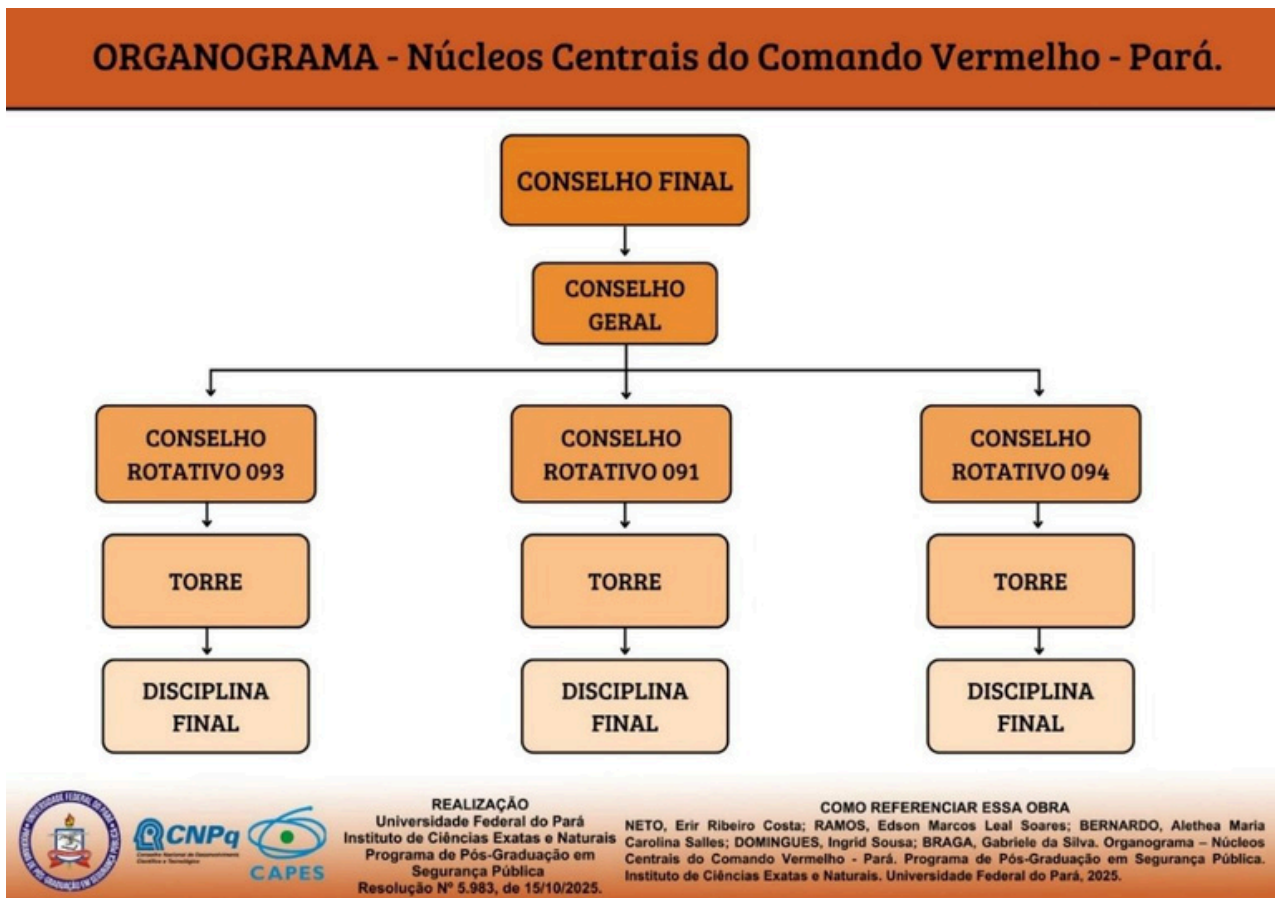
ORGANOGRAMA - Núcleos Centrais do Comando Vermelho - Pará.

CONSELHO FINAL

CONSELHO GERAL

CONSELHO ROTATIVO 093

TORRE

DISCIPLINA FINAL

CONSELHO ROTATIVO 091

TORRE

DISCIPLINA FINAL

CONSELHO ROTATIVO 094

TORRE

DISCIPLINA FINAL

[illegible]

CNPq
Conselho Nacional de Desenvolvimento Científico e Tecnológico

CAPES

REALIZAÇÃO
Universidade Federal do Pará
Instituto de Ciências Exatas e Naturais
Programa de Pós-Graduação em Segurança Pública
Resolução Nº 5.983, de 15/10/2025.

COMO REFERENCIAR ESSA OBRA
NETO, Erir Ribeiro Costa; RAMOS, Edson Marcos Leal Soares; BERNARDO, Alethea Maria Carolina Salles; DOMINGUES, Ingrid Sousa; BRAGA, Gabriele da Silva. Organograma – Núcleos Centrais do Comando Vermelho - Pará. Programa de Pós-Graduação em Segurança Pública. Instituto de Ciências Exatas e Naturais. Universidade Federal do Pará, 2025.